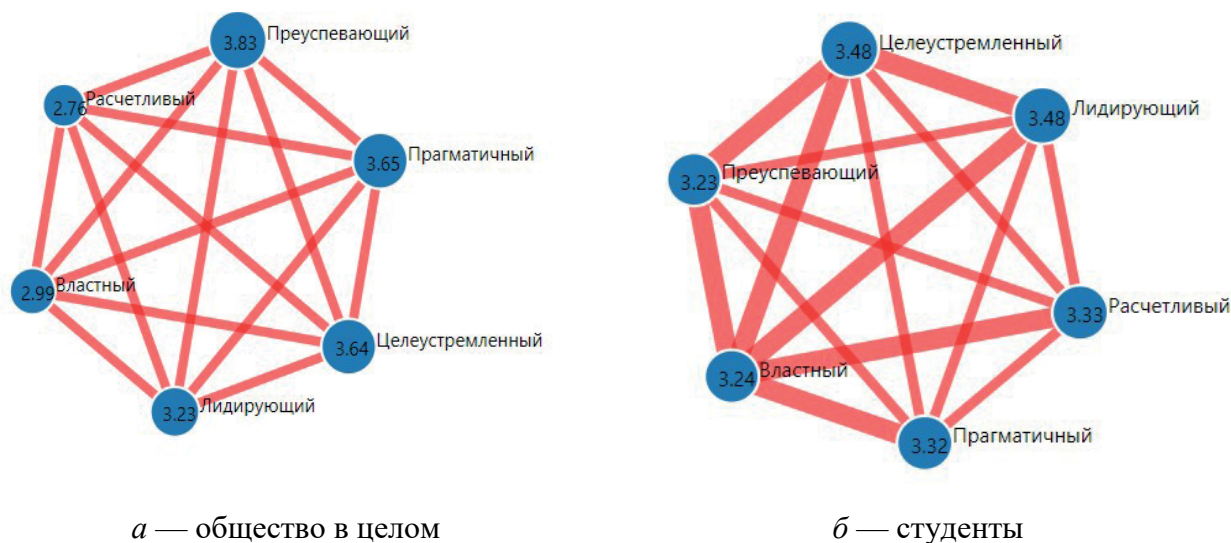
3.83 Преуспевающий
2.76 Расчетливый
3.65 Прагматичный
2.99 Властный
3.64 Целеустремленный
3.23 Лидирующий

*а* — общество в целом

3.48 Целеустремленный
3.48 Лидирующий
3.23 Преуспевающий
3.33 Расчетливый
3.24 Властный
3.32 Прагматичный

*б* — студенты